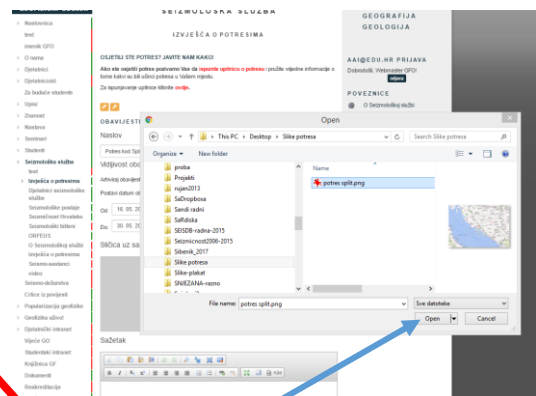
SEIZMOLOŠKA SLUŽBA

IZVJEŠĆA O POTRESIMA

GEOGRAFIJA
GEOLOGIJA

Naslovnica
test
Imenik GFO
O nama
Djelatnici
Djelatnosti
Za buduće studente
Upisi
Znanost
Nastava
Seminari
Studenti
Seizmološka služba
test
Izvješća o potresima
Djelatnici seizmološke službe
Seizmološke postaje
Seizmičnost Hrvatske
Seizmološki biltene
ORFEUS
O Seizmološkoj službi
Izvješća o potresima
Seizmo-nastavni video
Seizmo-didaktika
Crtice iz povijesti
Popularizacija geofizike
Geofizika udruz
Djelatnički intranet
Vijeće GO
Studentski intranet
Knjižnica GF
Dokumenti
Reakreditacija

OSJETILI STE POTRES? JAVITE NAM KAKO!

Ako ste osjetili potres popunite lista da napunite upitnica o potresu i pružite vrijedne informacije o tome kakav su bili učinci potresa u Vašem mjestu.

Za popunjavanje upitnice kliknite ovdje.

AAI@EDU.HR PRIJAVA
Dobrodošli, Webmaster GFO!
odjava

POVEZNICE
O Seizmološkoj službi

OBAVIJESTI
Naslov
Potres kod Spl
Vidljivost ob
Aktivacij obavijest
Postavi datum ob
Od: 16. 05. 20
Do: 30. 05. 20
Sličica uz sa
Sažetak

Open
This PC > Desktop > Slike potresa
Search Slike potresa
Organize ▾ New folder
proba
Projekti
rujan2013
SaDropbox
Sandi radni
SalEdisk
SEISDB-radna-2015
Seizmicnost2006-2015
Sibenik_2017
Slike potresa
Slike-plakat
SNIJEZANA-razno
Name
potres split.png
File name: potres split.png
Sve datoteke
Open
Cancel